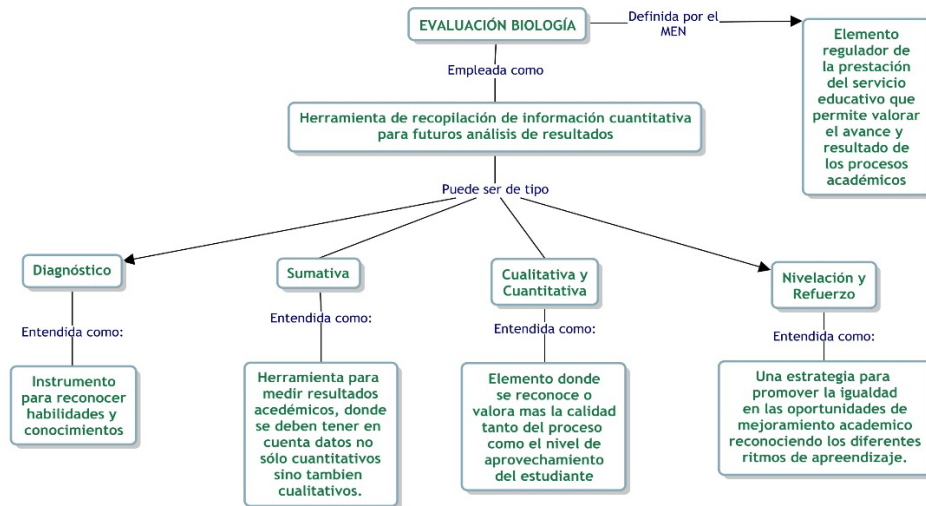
EVALUACIÓN BIOLOGÍA

Definida por el MEN

Elemento regulador de la prestación del servicio educativo que permite valorar el avance y resultado de los procesos académicos

Empleada como

Herramienta de recopilación de información cuantitativa para futuros análisis de resultados

Puede ser de tipo

Diagnóstico

Entendida como:

Instrumento para reconocer habilidades y conocimientos

Sumativa

Entendida como:

Herramienta para medir resultados acedémicos, donde se deben tener en cuenta datos no sólo cuantitativos sino tambien cualitativos.

Cualitativa y Cuantitativa

Entendida como:

Elemento donde se reconoce o valora mas la calidad tanto del proceso como el nivel de aprovechamiento del estudiante

Nivelación y Refuerzo

Entendida como:

Una estrategia para promover la igualdad en las oportunidades de mejoramiento academico reconociendo los diferentes ritmos de apreendizaje.